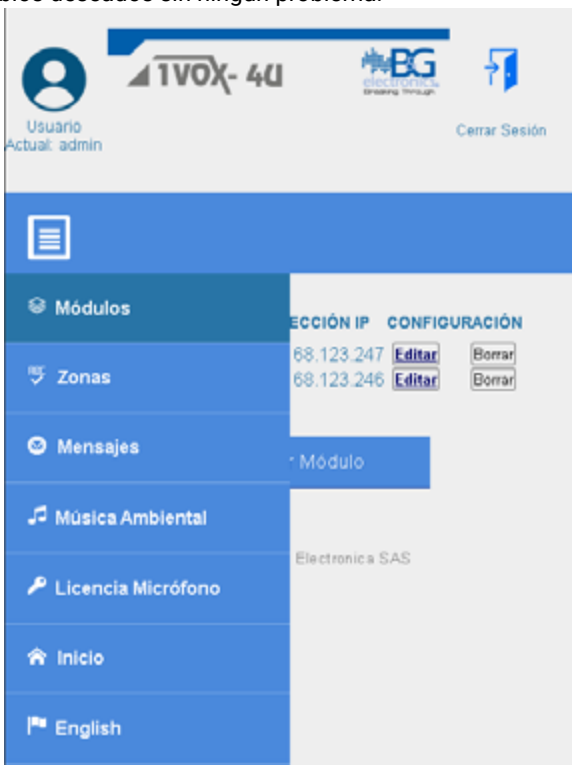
bios deseados sin ningún problema.

Usuario Actual: admin

1VOX- 4U

BG electronics Breaking Through

Cerrar Sesión

Módulos

Zonas

Mensajes

Música Ambiental

Licencia Micrófono

Inicio

English

ECCIÓN IP CONFIGURACIÓN

68.123.247 Editar Borrar

68.123.246 Editar Borrar

Módulo

Electronica SAS